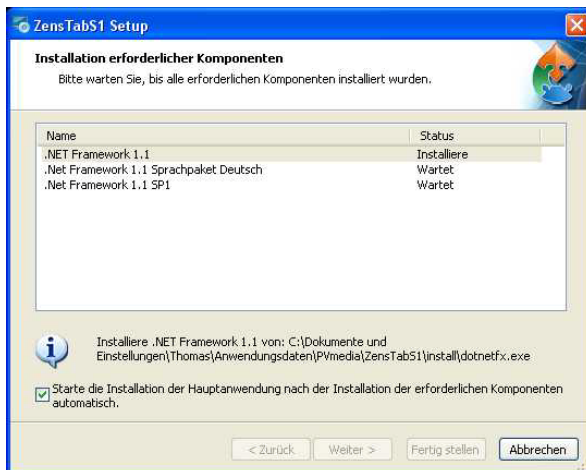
ZensTabS1 Setup

Installation erforderlicher Komponenten

Bitte warten Sie, bis alle erforderlichen Komponenten installiert wurden.

| Name | Status |
|---|---|
| .NET Framework 1.1 | Installiere |
| .Net Framework 1.1 Sprachpaket Deutsch | Wartet |
| .Net Framework 1.1 SP1 | Wartet |

Installiere .NET Framework 1.1 von: C:\Dokumente und Einstellungen\Thomas\Anwendungsdaten\PVmedia\ZensTabS1\install\dotnetfx.exe

Starte die Installation der Hauptanwendung nach der Installation der erforderlichen Komponenten automatisch.

< Zurück Weiter > Fertig stellen Abbrechen